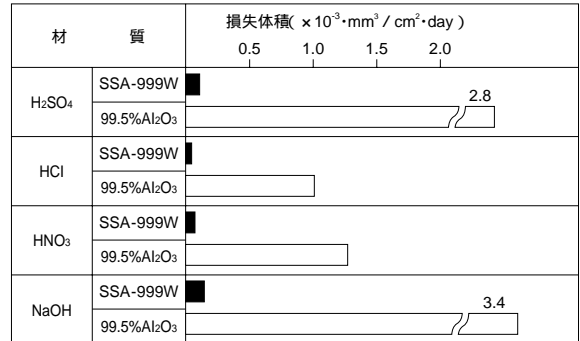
| 材質 | | 損失体積( $\times10^{-3}$・mm$^3$ / cm$^2$・day ) 0.5 1.0 1.5 2.0 |
|---|---|---|
| $H_2SO_4$ | SSA-999W | |
| | 99.5%$Al_2O_3$ | 2.8 |
| HCl | SSA-999W | |
| | 99.5%$Al_2O_3$ | |
| $HNO_3$ | SSA-999W | |
| | 99.5%$Al_2O_3$ | |
| NaOH | SSA-999W | |
| | 99.5%$Al_2O_3$ | 3.4 |